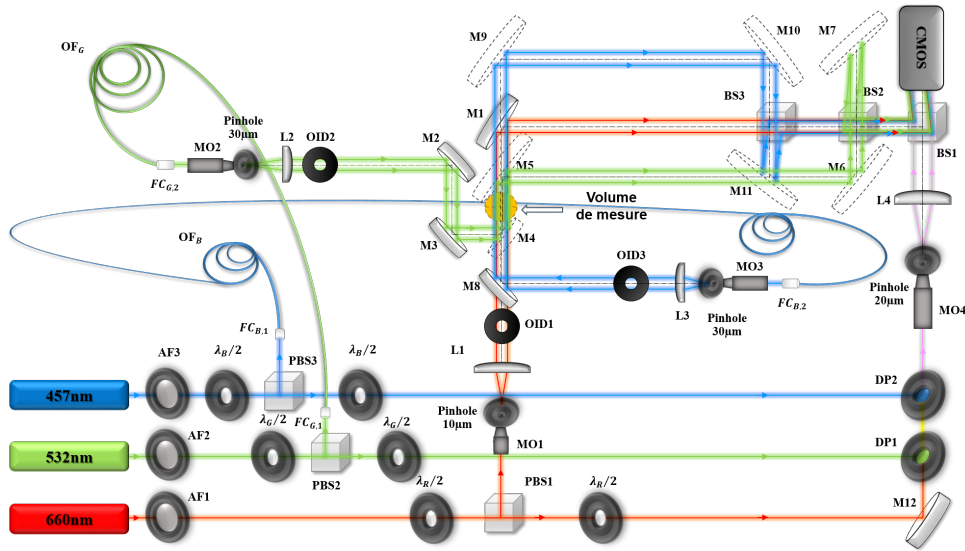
$OF_G$
MO2
Pinhole 30µm
L2
OID2
$FC_{G,2}$
M9
M1
M2
M5
M3
M4
Volume de mesure
M10
M7
CMOS
BS3
BS2
BS1
M11
M6
L4
$OF_B$
$FC_{B,1}$
M8
OID3
L3
MO3
$FC_{B,2}$
Pinhole 30µm
Pinhole 20µm
MO4
OID1
L1
AF3
$\lambda_B/2$
PBS3
$\lambda_B/2$
457nm
$\lambda_G/2$
$FC_{G,1}$
$\lambda_G/2$
Pinhole 10µm
MO1
DP2
AF2
532nm
PBS2
DP1
$\lambda_R/2$
PBS1
$\lambda_R/2$
AF1
660nm
M12